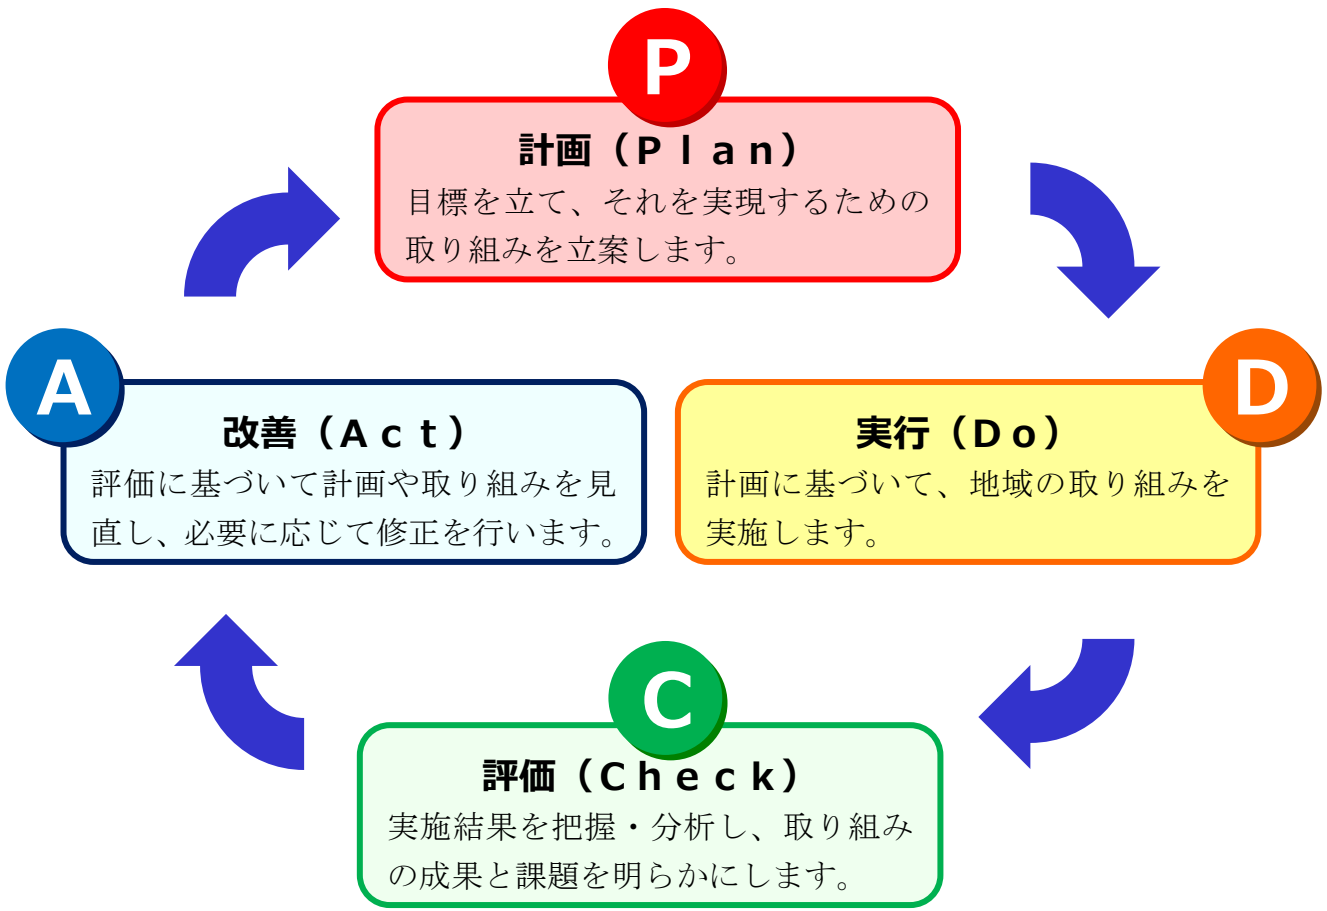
P

計画（Ｐｌａｎ）

目標を立て、それを実現するための取り組みを立案します。

D

実行（Ｄｏ）

計画に基づいて、地域の取り組みを実施します。

C

評価（Ｃｈｅｃｋ）

実施結果を把握・分析し、取り組みの成果と課題を明らかにします。

A

改善（Ａｃｔ）

評価に基づいて計画や取り組みを見直し、必要に応じて修正を行います。